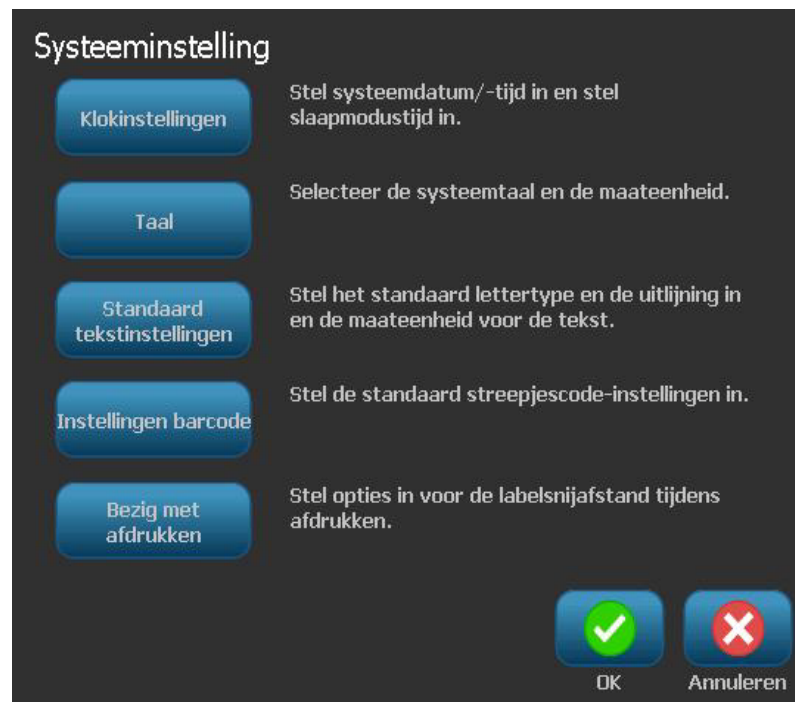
Systeeminstelling

Klokinstellingen

Stel systeemdatum/-tijd in en stel slaapmodustijd in.

Taal

Selecteer de systeemtaal en de maateenheid.

Standaard tekstinstellingen

Stel het standaard lettertype en de uitlijning in en de maateenheid voor de tekst.

Instellingen barcode

Stel de standaard streepjescode-instellingen in.

Bezig met afdrukken

Stel opties in voor de labelsnijafstand tijdens afdrukken.

OK

Annuleren